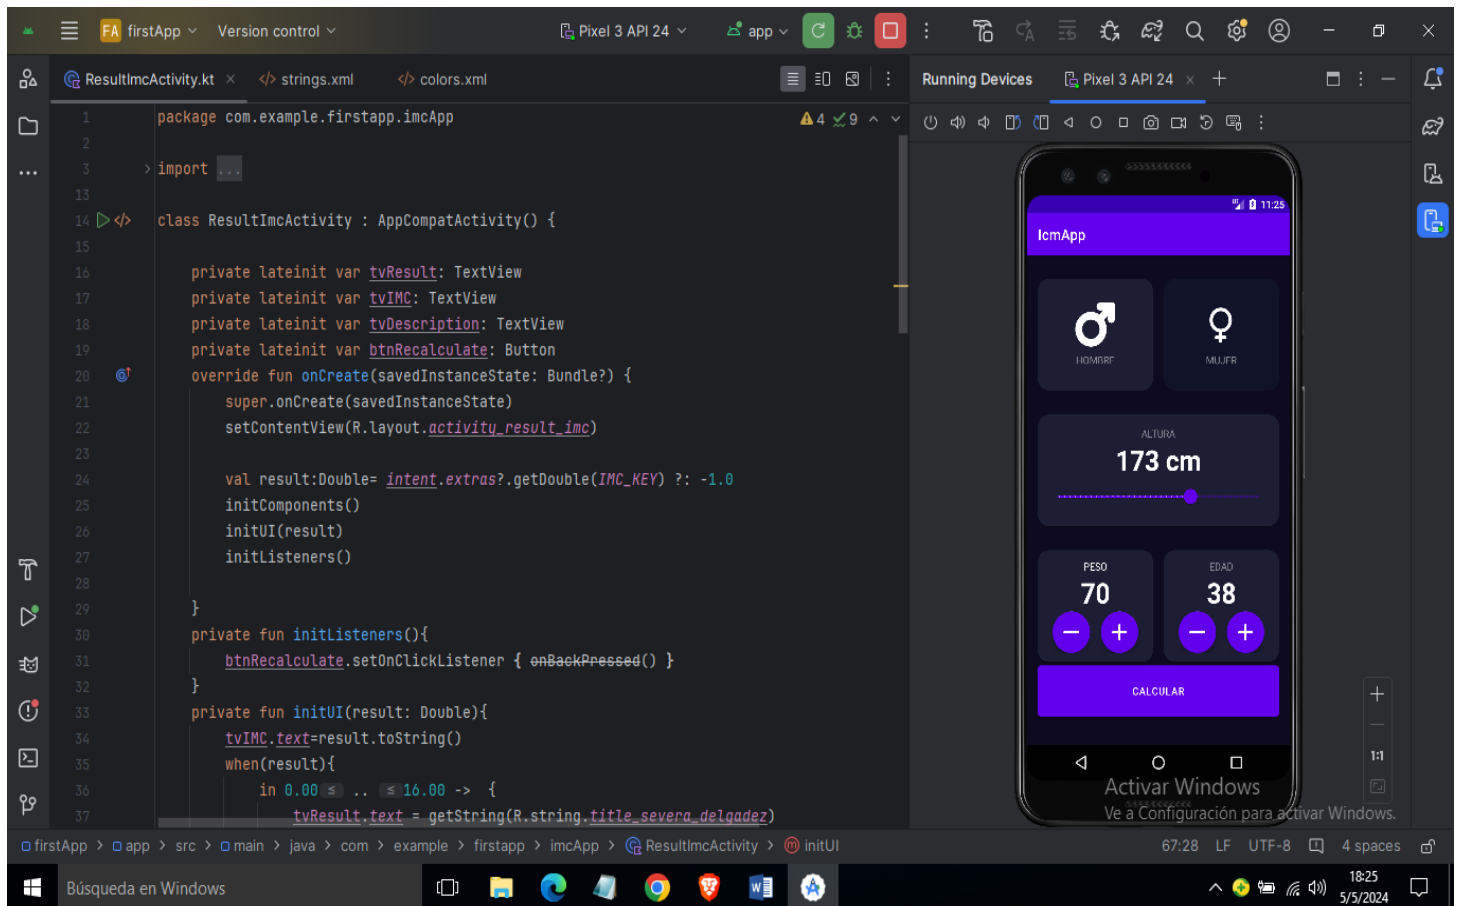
FA firstApp Version control Pixel 3 API 24 app

ResultImcActivity.kt × strings.xml colors.xml

Running Devices Pixel 3 API 24 ×

1 package com.example.firstapp.imcApp
2
3 import ...
13
14 class ResultImcActivity : AppCompatActivity() {
15
16 private lateinit var tvResult: TextView
17 private lateinit var tvIMC: TextView
18 private lateinit var tvDescription: TextView
19 private lateinit var btnRecalculate: Button
20 override fun onCreate(savedInstanceState: Bundle?) {
21 super.onCreate(savedInstanceState)
22 setContentView(R.layout.activity_result_imc)
23
24 val result:Double= intent.extras?.getDouble(IMC_KEY) ?: -1.0
25 initComponents()
26 initUI(result)
27 initListeners()
28
29 }
30 private fun initListeners(){
31 btnRecalculate.setOnClickListener { onBackPressed() }
32 }
33 private fun initUI(result: Double){
34 tvIMC.text=result.toString()
35 when(result){
36 in 0.00 .. 16.00 -> {
37 tvResult.text = getString(R.string.title_severa_delgadez)

4 9

11:25
IcmApp
HOMBRE
MUJER
ALTURA
173 cm
PESO
70
EDAD
38
CALCULAR

1:1

Activar Windows
Ve a Configuración para activar Windows.

firstApp > app > src > main > java > com > example > firstapp > imcApp > ResultImcActivity > initUI
67:28 LF UTF-8 4 spaces

Búsqueda en Windows
18:25
5/5/2024